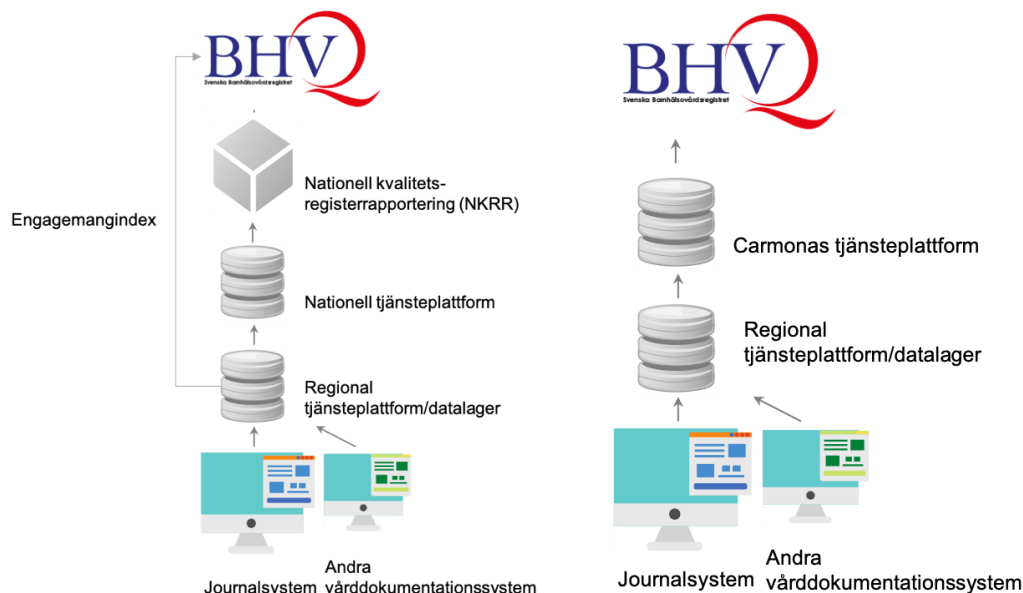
BHVQ
Svenska Barnhälsovårdsregistret

Engagemangindex

Nationell kvalitets-registerrapportering (NKRR)

Nationell tjänsteplattform

Regional tjänsteplattform/datalager

Journalsystem

Andra vårddokumentationssystem

BHVQ
Svenska Barnhälsovårdsregistret

Carmonas tjänsteplattform

Regional tjänsteplattform/datalager

Journalsystem

Andra vårddokumentationssystem